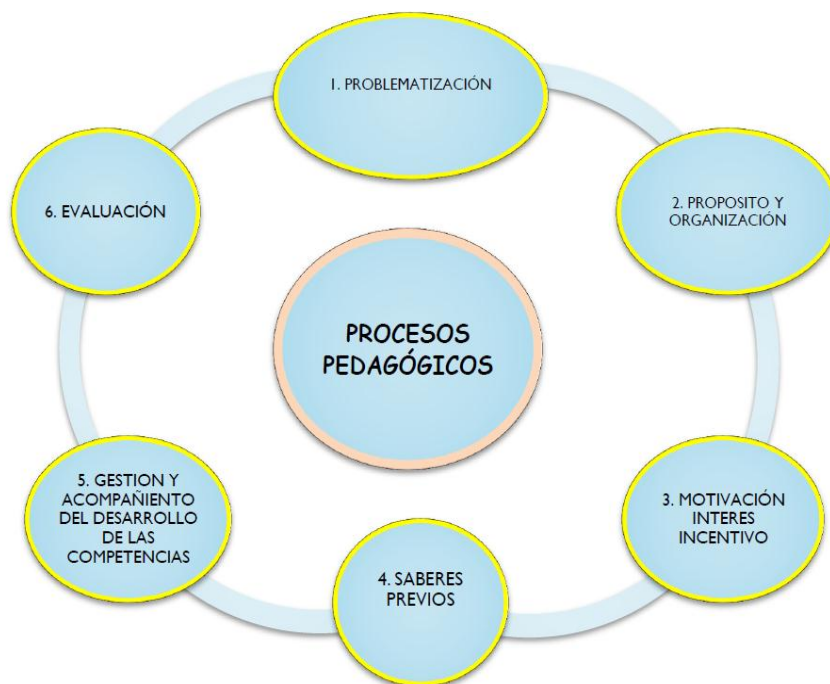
PROCESOS PEDAGÓGICOS

1. PROBLEMATIZACIÓN

2. PROPOSITO Y ORGANIZACIÓN

3. MOTIVACIÓN INTERES INCENTIVO

4. SABERES PREVIOS

5. GESTION Y ACOMPAÑIENTO DEL DESARROLLO DE LAS COMPETENCIAS

6. EVALUACIÓN